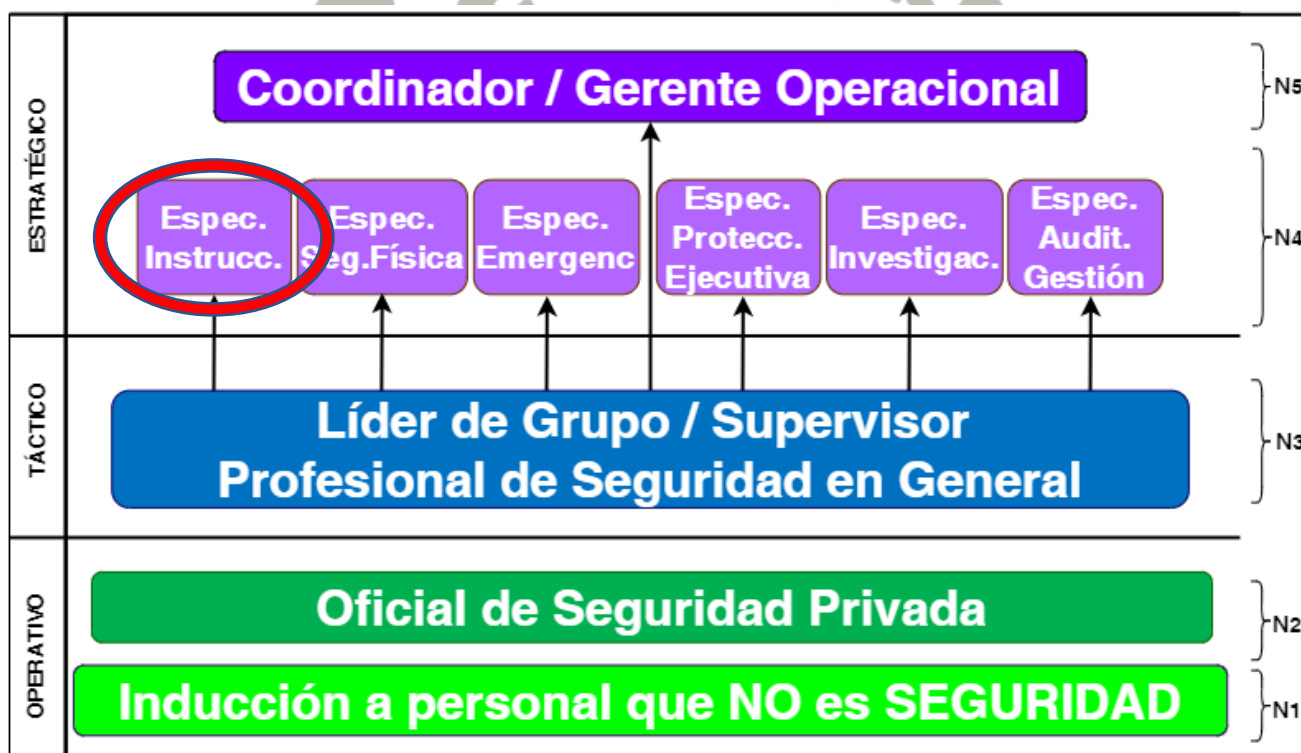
ESTRATÉGICO

Coordinador / Gerente Operacional

N5

Espec. Instrucc.

Espec. Seg.Física

Espec. Emergenc

Espec. Protecc. Ejecutiva

Espec. Investigac.

Espec. Audit. Gestión

N4

TÁCTICO

Líder de Grupo / Supervisor
Profesional de Seguridad en General

N3

OPERATIVO

Oficial de Seguridad Privada

N2

Inducción a personal que NO es SEGURIDAD

N1